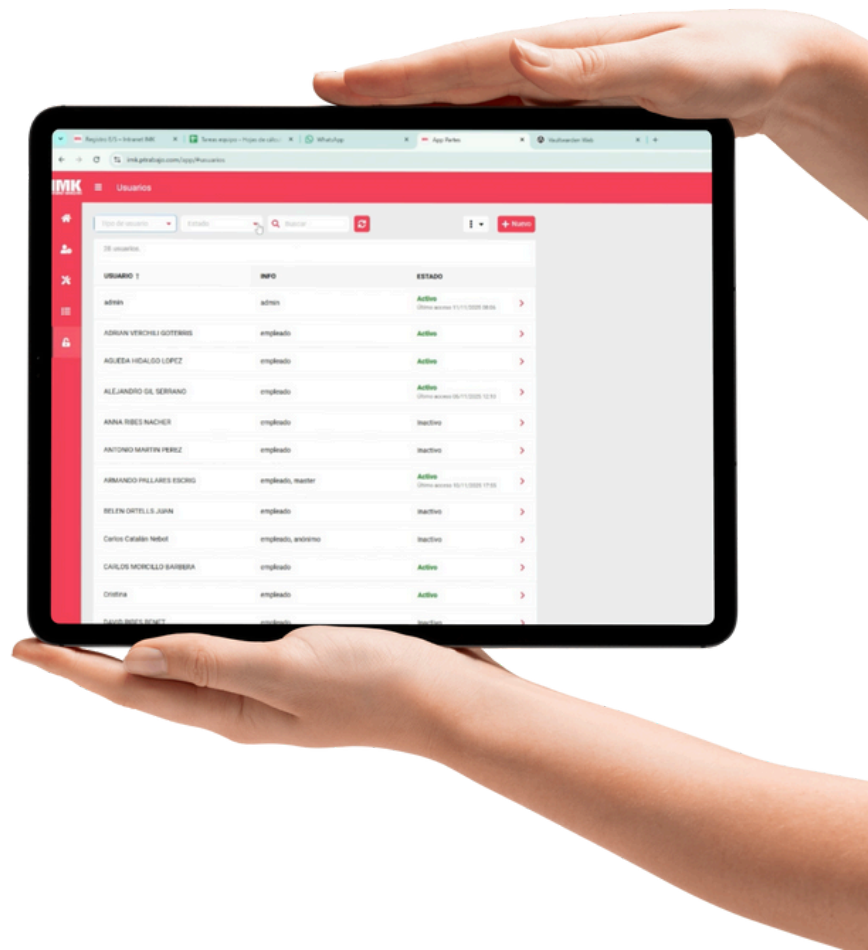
Registro E/S - Intranet IMK
Tareas equipo - Hojas de cálculo
WhatsApp
App Partes
Vaultwarden Web

imk.gitrabajo.com/app/#usuarios

IMK

Usuarios

Tipo de usuario
Estado
Buscar
Nuevo

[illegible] usuarios

| USUARIO ↑ | INFO | ESTADO |
|---|---|---|
| admin | admin | Activo Último acceso 11/11/2025 08:56 |
| ADRIAN VERCHILI GOTERRIS | empleado | Activo |
| AGUEDA HIDALGO LOPEZ | empleado | Activo |
| ALEJANDRO GIL SERRANO | empleado | Activo Último acceso 06/11/2025 12:53 |
| ANNA RIBES NACHER | empleado | Inactivo |
| ANTONIO MARTIN PEREZ | empleado | Inactivo |
| ARMANDO PALLARES ESCRIG | empleado, master | Activo Último acceso 10/11/2025 17:00 |
| BELEN ORTELLS JUAN | empleado | Inactivo |
| Carlos Catalán Nebot | empleado, anónimo | Inactivo |
| CARLOS MORCILLO BARBERA | empleado | Activo |
| Cristina | empleado | Activo |
| DAVID RIBES BONET | empleado | Inactivo |